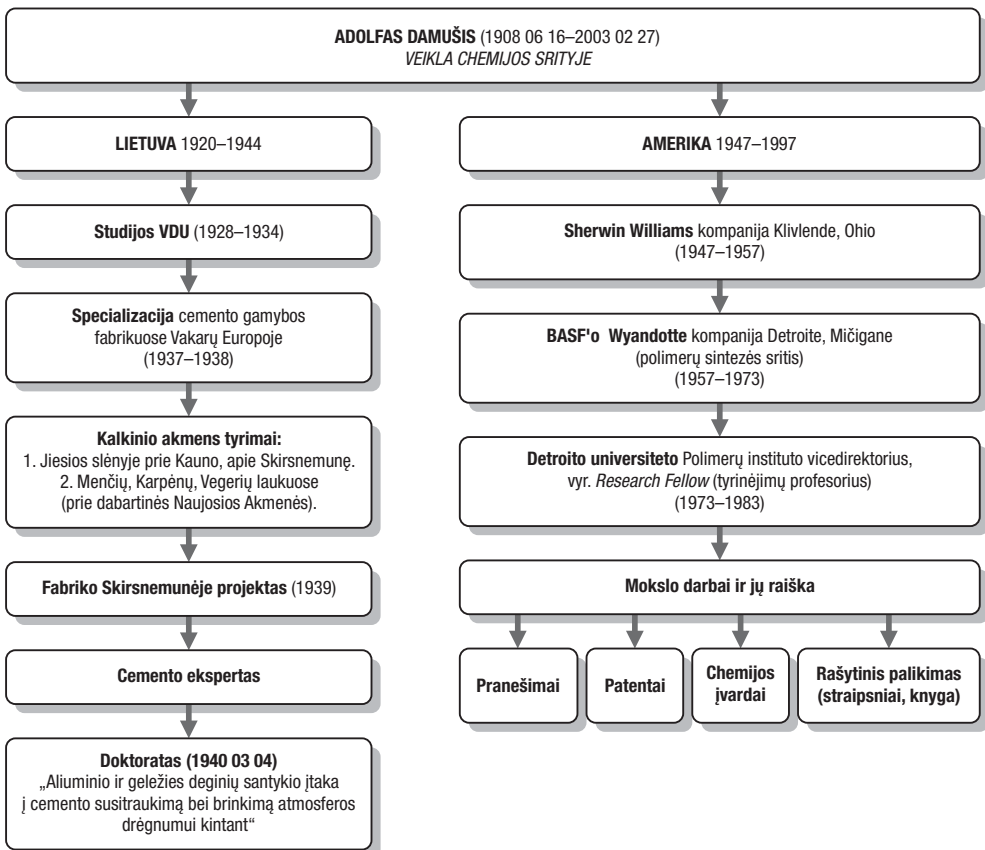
**ADOLFAS DAMUŠIS** (1908 06 16–2003 02 27)
*VEIKLA CHEMIJOS SRITYJE*

**LIETUVA** 1920–1944

**Studijos VDU** (1928–1934)

**Specializacija** cemento gamybos fabrikuose Vakarų Europoje (1937–1938)

**Kalkinio akmens tyrimai:**
1. Jiesios slėnyje prie Kauno, apie Skirsnemunę.
2. Menčių, Karpėnų, Vegerių laukuose (prie dabartinės Naujosios Akmenės).

**Fabriko Skirsnemunėje projektas** (1939)

**Cemento ekspertas**

**Doktoratas (1940 03 04)**
„Aliuminio ir geležies deginių santykio įtaka į cemento susitraukimą bei brinkimą atmosferos drėgnumui kintant“

**AMERIKA** 1947–1997

**Sherwin Williams** kompanija Klivlende, Ohio (1947–1957)

**BASF'o Wyandotte** kompanija Detroite, Mičigane (polimerų sintezės sritis) (1957–1973)

**Detroito universiteto** Polimerų instituto vicedirektorius, vyr. *Research Fellow* (tyrinėjimų profesorius) (1973–1983)

**Mokslo darbai ir jų raiška**

**Pranešimai**

**Patentai**

**Chemijos įvardai**

**Rašytinis palikimas (straipsniai, knyga)**